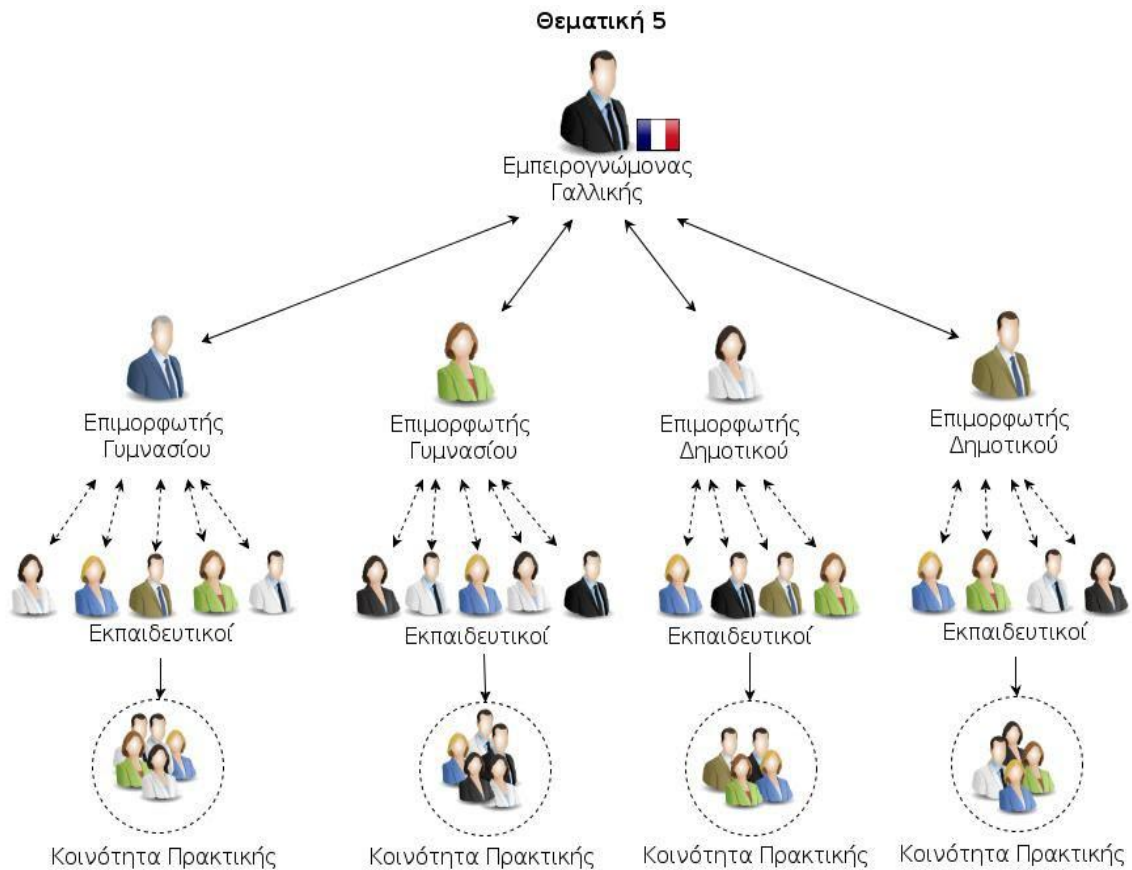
Θεματική 5

Εμπειρογνώμονας Γαλλικής

Επιμορφωτής Γυμνασίου

Επιμορφωτής Γυμνασίου

Επιμορφωτής Δημοτικού

Επιμορφωτής Δημοτικού

Εκπαιδευτικοί

Εκπαιδευτικοί

Εκπαιδευτικοί

Εκπαιδευτικοί

Κοινότητα Πρακτικής

Κοινότητα Πρακτικής

Κοινότητα Πρακτικής

Κοινότητα Πρακτικής